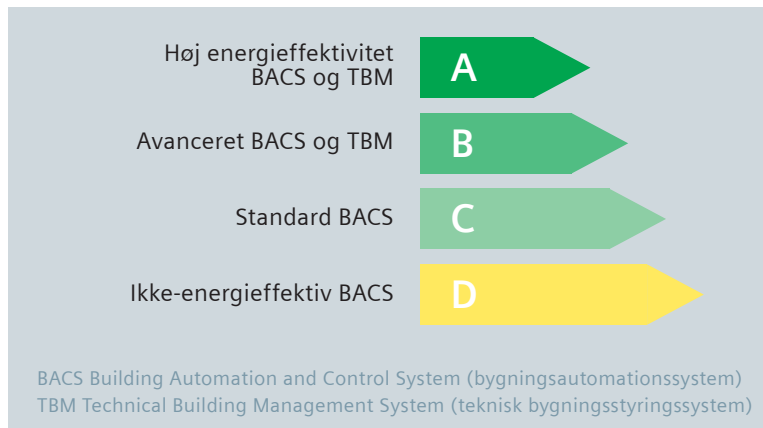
Høj energieffektivitet BACS og TBM

A

Avanceret BACS og TBM

B

Standard BACS

C

Ikke-energieffektiv BACS

D

BACS Building Automation and Control System (bygningsautomationssystem)
TBM Technical Building Management System (teknisk bygningsstyringssystem)